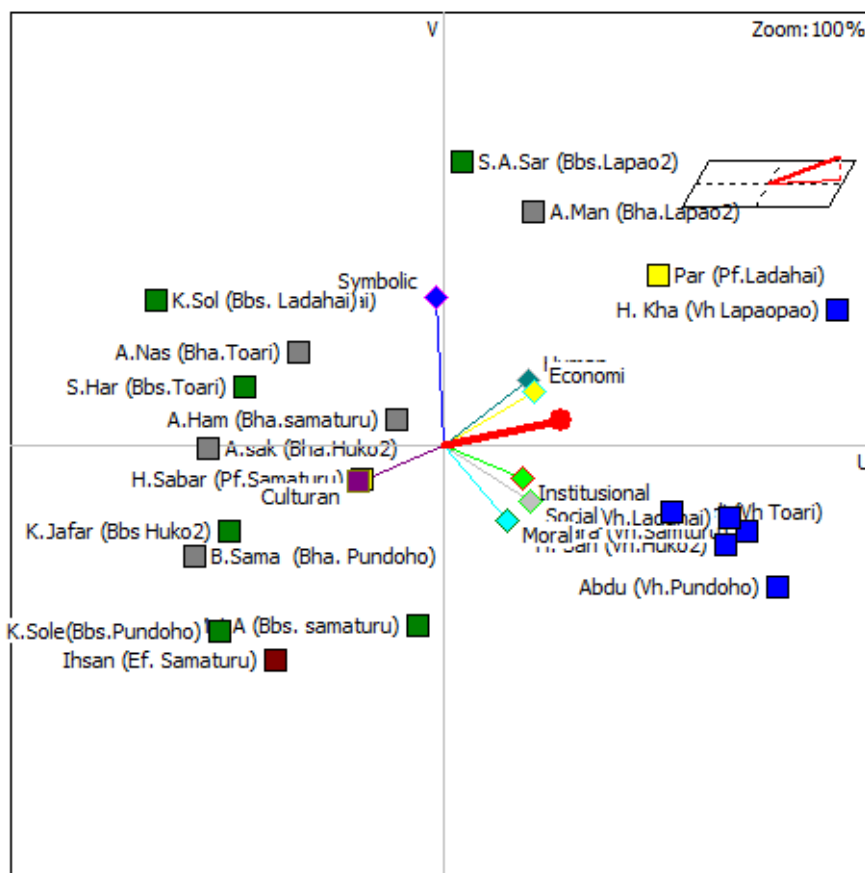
V

Zoom: 100%

S.A.Sar (Bbs.Lapao2)

A.Man (Bha.Lapao2)

Par (Pf.Ladahai)

H. Kha (Vh Lapaopao)

Symbolic

K.Sol (Bbs. Ladahai)

A.Nas (Bha.Toari)

S.Har (Bbs.Toari)

Economi

A.Ham (Bha.samaturu)

A.sak (Bha.Huko2)

U

H.Sabar (Pf.Samaturu)

Culturan

Institusional

Social

Vh.Ladahai)

Vh Toari)

Moral

(Vh.Samaturu)

(Vh.Huko2)

K.Jafar (Bbs Huko2)

B.Sama (Bha. Pundoho)

Abdu (Vh.Pundoho)

K.Sole(Bbs.Pundoho)

A (Bbs. samaturu)

Ihsan (Ef. Samaturu)